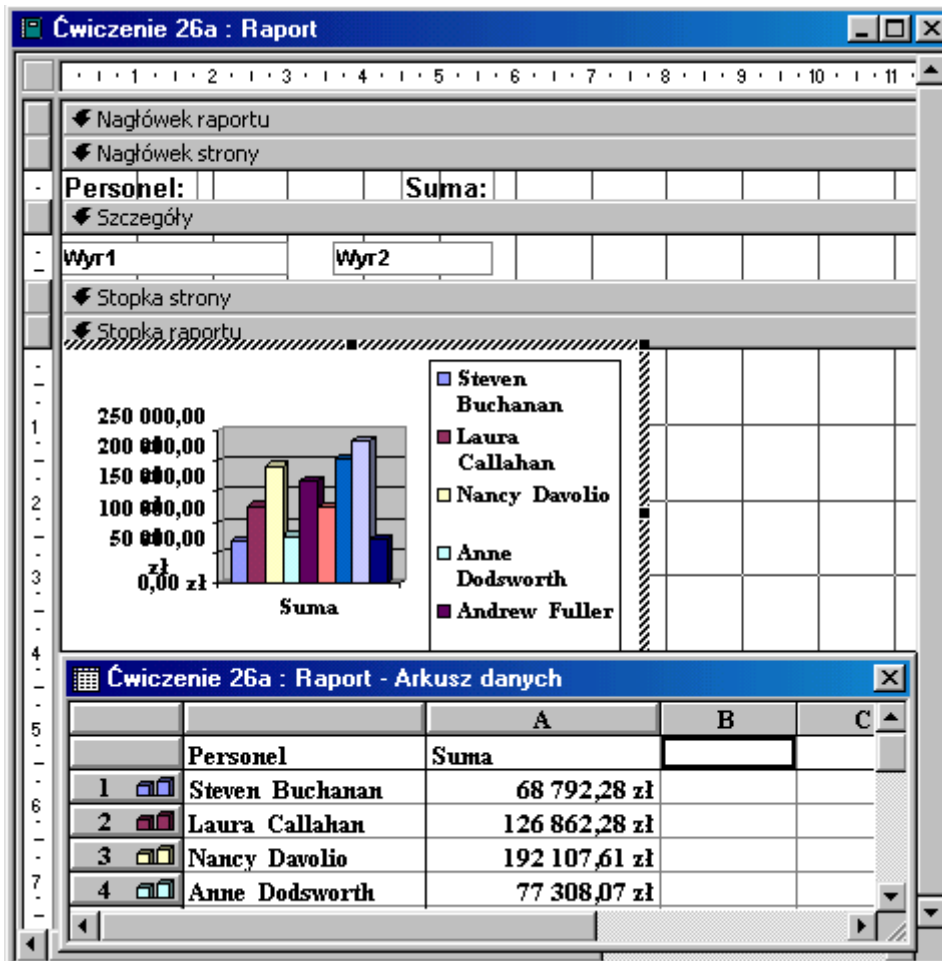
Ćwiczenie 26a : Raport

1 2 3 4 5 6 7 8 9 10 11

Nagłówek raportu

Nagłówek strony

Personel: Suma:

Szczegóły

Wyr1 Wyr2

Stopka strony

Stopka raportu

250 000,00
200 000,00
150 000,00
100 000,00
50 000,00
0,00 zł

Suma

Steven Buchanan
Laura Callahan
Nancy Davolio
Anne Dodsworth
Andrew Fuller

Ćwiczenie 26a : Raport - Arkusz danych

| | | A | B | C |
|---|---|---|---|---|
| | Personel | Suma | | |
| 1 | Steven Buchanan | 68 792,28 zł | | |
| 2 | Laura Callahan | 126 862,28 zł | | |
| 3 | Nancy Davolio | 192 107,61 zł | | |
| 4 | Anne Dodsworth | 77 308,07 zł | | |